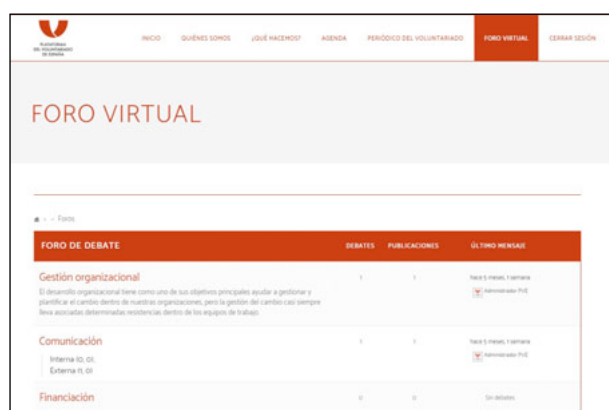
PLATAFORMA DEL VOLUNTARIADO DE ESPAÑA

INICIO QUIÉNES SOMOS ¿QUÉ HACEMOS? AGENDA PERIÓDICO DEL VOLUNTARIADO FORO VIRTUAL CERRAR SESIÓN

FORO VIRTUAL

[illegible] › Foros

| FORO DE DEBATE | DEBATES | PUBLICACIONES | ÚLTIMO MENSAJE |
|---|---|---|---|
| Gestión organizacional<br>El desarrollo organizacional tiene como uno de sus objetivos principales ayudar a gestionar y planificar el cambio dentro de nuestras organizaciones, pero la gestión del cambio casi siempre lleva asociadas determinadas resistencias dentro de los equipos de trabajo. | 1 | 1 | hace 5 meses, 1 semana<br>Administrador PVE |
| Comunicación<br>Interna (0, 0)<br>Externa (1, 0) | 1 | 1 | hace 5 meses, 1 semana<br>Administrador PVE |
| Financiación | 0 | 0 | Sin debates |